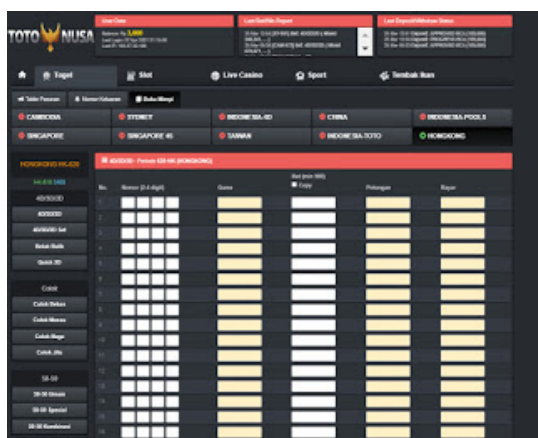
TOTO NUSA

User Data
Balance: Rp 3,000
Last Login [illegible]
Last IP: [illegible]

Last Bet/Win Report
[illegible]

Last Deposit/Withdraw Status
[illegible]

Togel | Slot | Live Casino | Sport | Tembak Ikan

Table Pasaran | Nomor Keluaran | Buku Mimpi

CAMBODIA | SYDNEY | INDONESIA-HD | CHINA | INDONESIA POOLS
SINGAPORE | SINGAPORE 45 | TAIWAN | INDONESIA-TOTO | HONGKONG

HONGKONG 4D/3D/2D
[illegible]
4D/3D/2D
4D/3D/2D
4D/3D/2D Set
Bolak Balik
Quick 2D

Colok
Colok Bebas
Colok Macau
Colok Naga
Colok Jitu

50-50
50-50 Umum
50-50 Special
50-50 Kombinasi

4D/3D/2D - Periode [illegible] HK (HONGKONG)

| No. | Nomor (2-4 digit) | Taruhan | Bet (min 500) Copy | Potongan | Bayar |
|---|---|---|---|---|---|
| 1 | | | | | |
| 2 | | | | | |
| 3 | | | | | |
| 4 | | | | | |
| 5 | | | | | |
| 6 | | | | | |
| 7 | | | | | |
| 8 | | | | | |
| 9 | | | | | |
| 10 | | | | | |
| 11 | | | | | |
| 12 | | | | | |
| 13 | | | | | |
| 14 | | | | | |
| 15 | | | | | |
| 16 | | | | | |